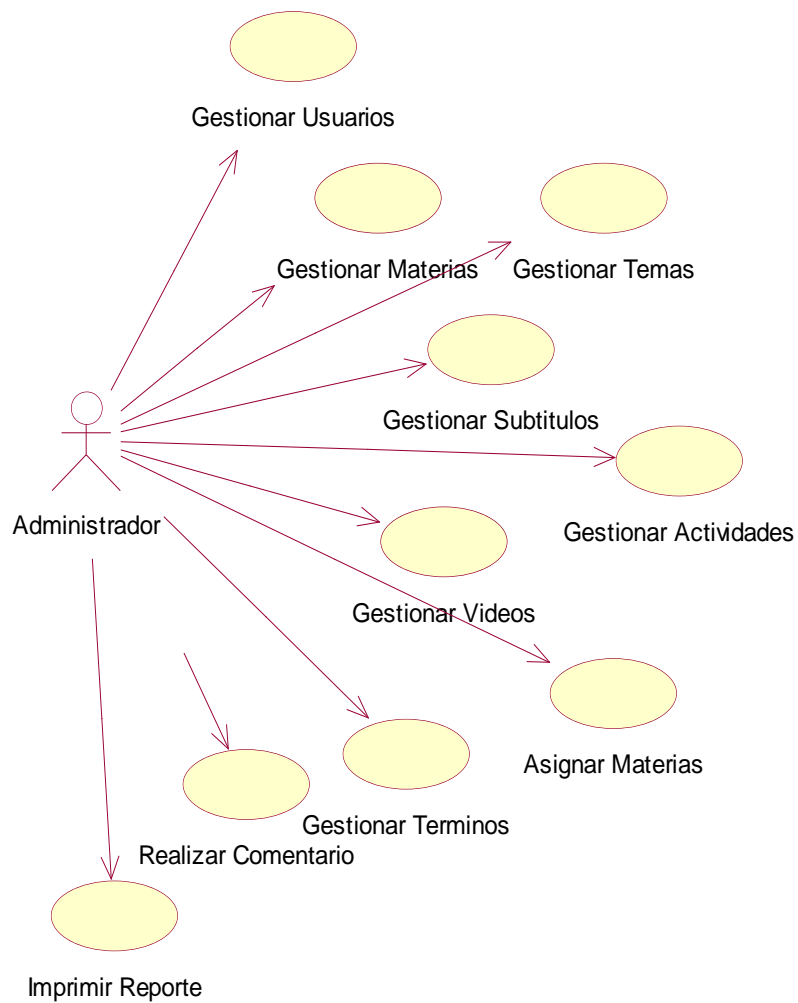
Gestionar Usuarios

Gestionar Materias

Gestionar Temas

Gestionar Subtitulos

Gestionar Actividades

Administrador

Gestionar Videos

Asignar Materias

Gestionar Terminos

Realizar Comentario

Imprimir Reporte